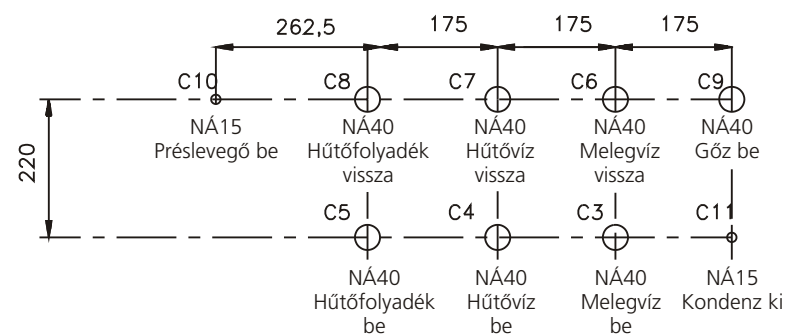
262,5
175
175
175

C10
NÁ15
Préslevegő be

C8
NÁ40
Hűtőfolyadék vissza

C7
NÁ40
Hűtővíz vissza

C6
NÁ40
Melegvíz vissza

C9
NÁ40
Gőz be

220

C5
NÁ40
Hűtőfolyadék be

C4
NÁ40
Hűtővíz be

C3
NÁ40
Melegvíz be

C11
NÁ15
Kondenz ki